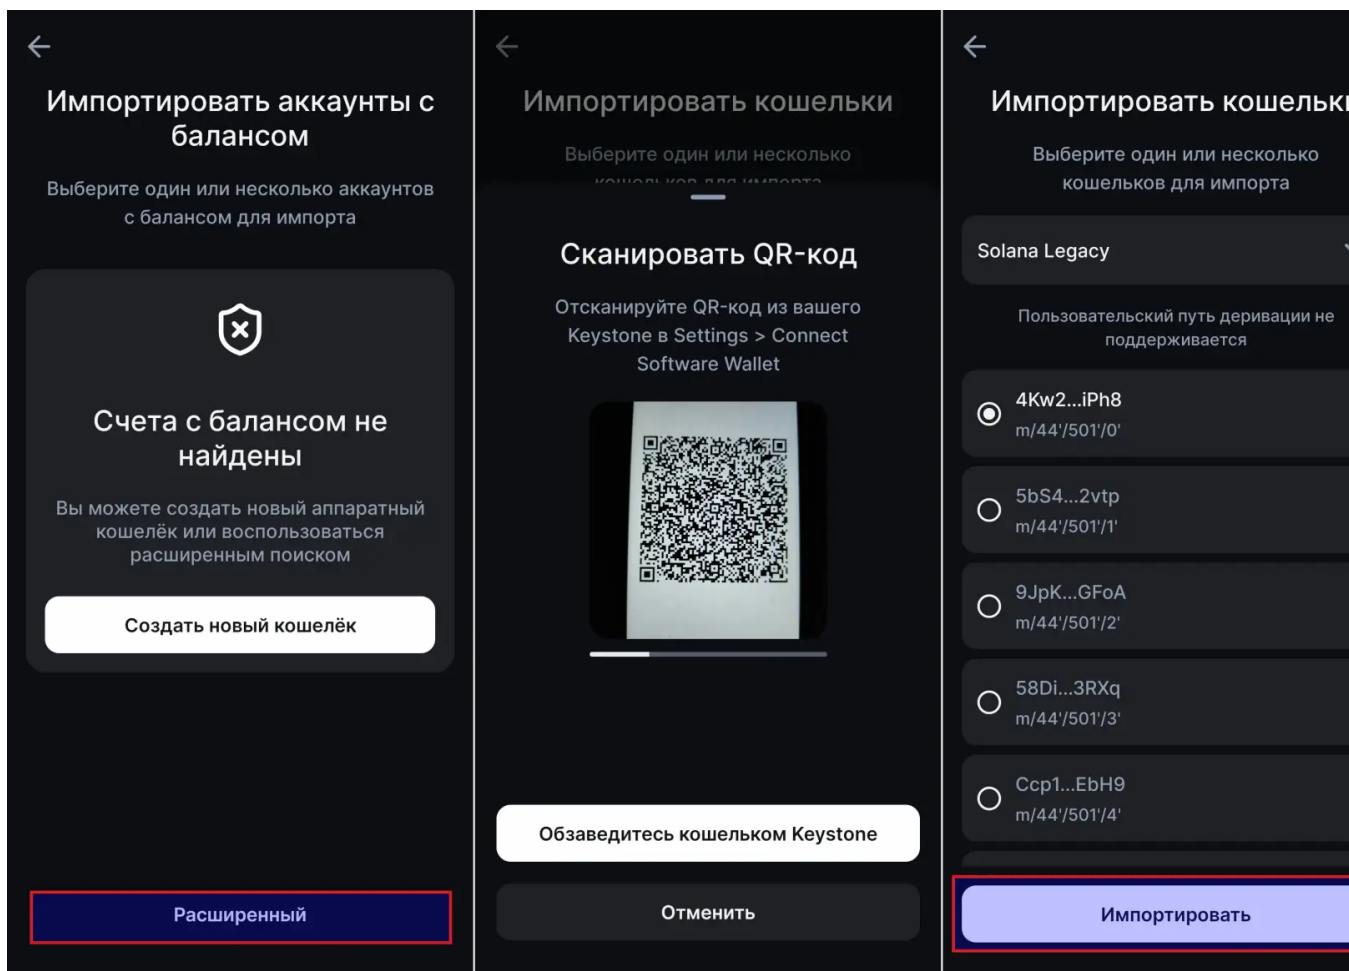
Импортировать аккаунты с балансом

Выберите один или несколько аккаунтов с балансом для импорта

Счета с балансом не найдены

Вы можете создать новый аппаратный кошелёк или воспользоваться расширенным поиском

Создать новый кошелёк

Расширенный

Импортировать кошельки

Выберите один или несколько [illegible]

Сканировать QR-код

Отсканируйте QR-код из вашего Keystone в Settings > Connect Software Wallet

Обзаведитесь кошельком Keystone

Отменить

Импортировать кошельк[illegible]

Выберите один или несколько кошельков для импорта

Solana Legacy

Пользовательский путь деривации не поддерживается

4Kw2...iPh8
m/44'/501'/0'

5bS4...2vtp
m/44'/501'/1'

9JpK...GFoA
m/44'/501'/2'

58Di...3RXq
m/44'/501'/3'

Ccp1...EbH9
m/44'/501'/4'

Импортировать